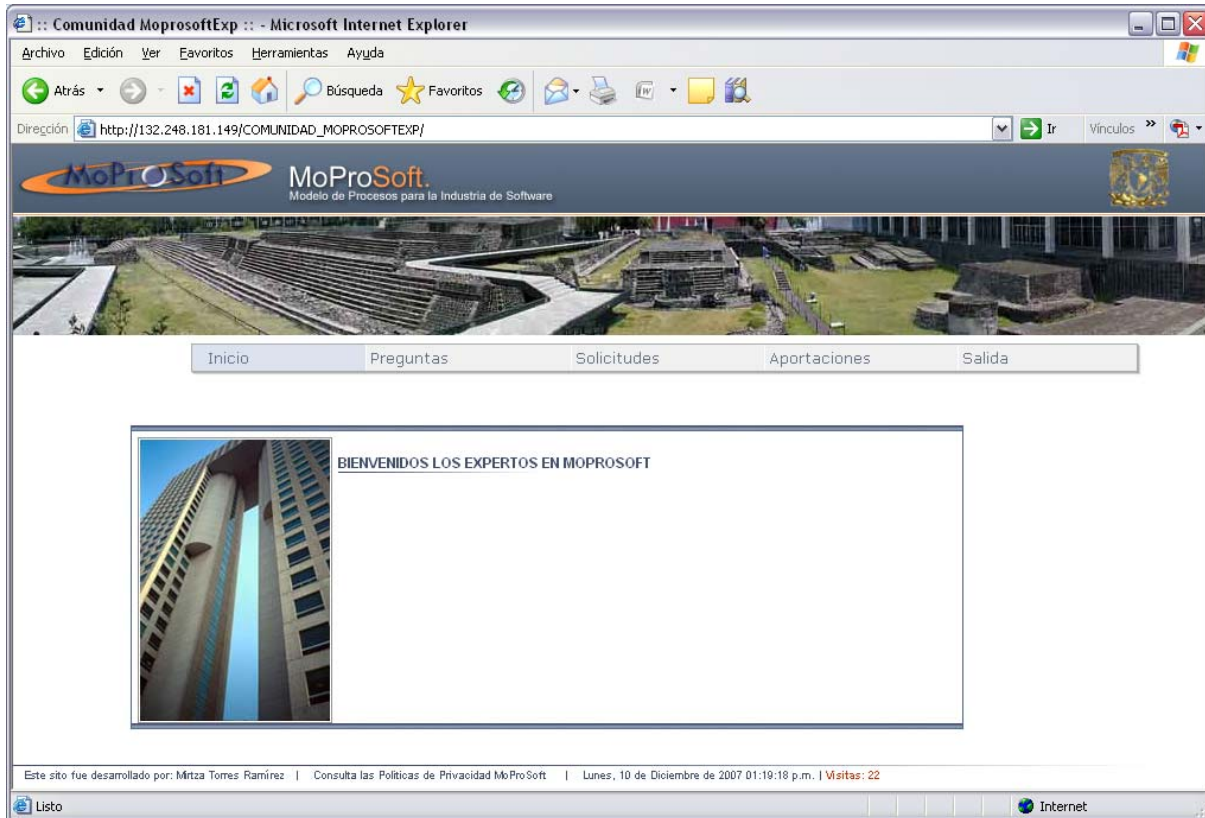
:: Comunidad MoprosoftExp :: - Microsoft Internet Explorer

Archivo Edición Ver Favoritos Herramientas Ayuda

Atrás Búsqueda Favoritos

Dirección http://132.248.181.149/COMUNIDAD_MOPROSOFTEXP/ Ir Vínculos »

MoProSoft

MoProSoft.
Modelo de Procesos para la Industria de Software

Inicio Preguntas Solicitudes Aportaciones Salida

BIENVENIDOS LOS EXPERTOS EN MOPROSOFT

Este sito fue desarrollado por: Mirtza Torres Ramírez | Consulta las Políticas de Privacidad MoProSoft | Lunes, 10 de Diciembre de 2007 01:19:18 p.m. | Visitas: 22

Listo Internet